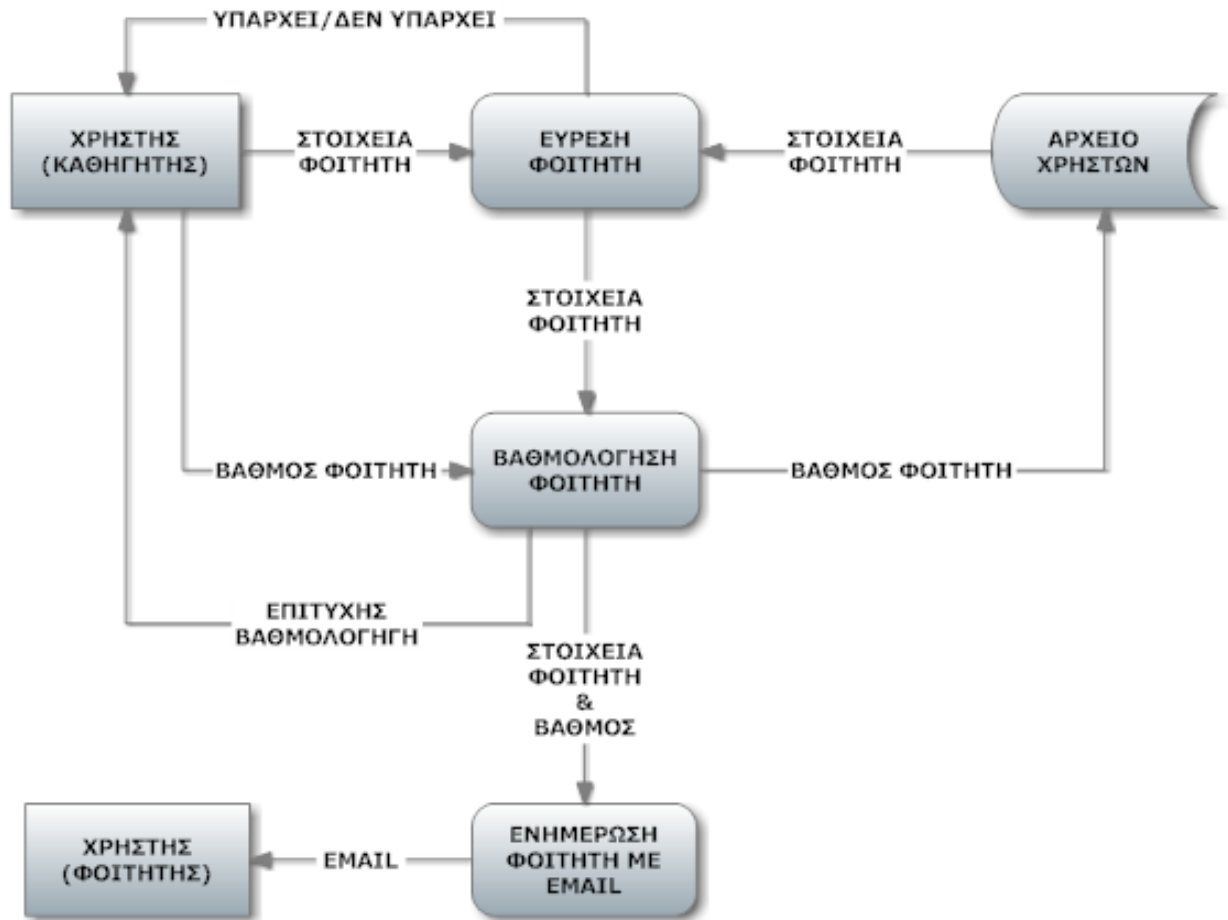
ΥΠΑΡΧΕΙ/ΔΕΝ ΥΠΑΡΧΕΙ

ΧΡΗΣΤΗΣ (ΚΑΘΗΓΗΤΗΣ)

ΣΤΟΙΧΕΙΑ ΦΟΙΤΗΤΗ

ΕΥΡΕΣΗ ΦΟΙΤΗΤΗ

ΣΤΟΙΧΕΙΑ ΦΟΙΤΗΤΗ

ΑΡΧΕΙΟ ΧΡΗΣΤΩΝ

ΣΤΟΙΧΕΙΑ ΦΟΙΤΗΤΗ

ΒΑΘΜΟΣ ΦΟΙΤΗΤΗ

ΒΑΘΜΟΛΟΓΗΣΗ ΦΟΙΤΗΤΗ

ΒΑΘΜΟΣ ΦΟΙΤΗΤΗ

ΕΠΙΤΥΧΗΣ ΒΑΘΜΟΛΟΓΗΣΗ

ΣΤΟΙΧΕΙΑ ΦΟΙΤΗΤΗ & ΒΑΘΜΟΣ

ΧΡΗΣΤΗΣ (ΦΟΙΤΗΤΗΣ)

EMAIL

ΕΝΗΜΕΡΩΣΗ ΦΟΙΤΗΤΗ ΜΕ EMAIL